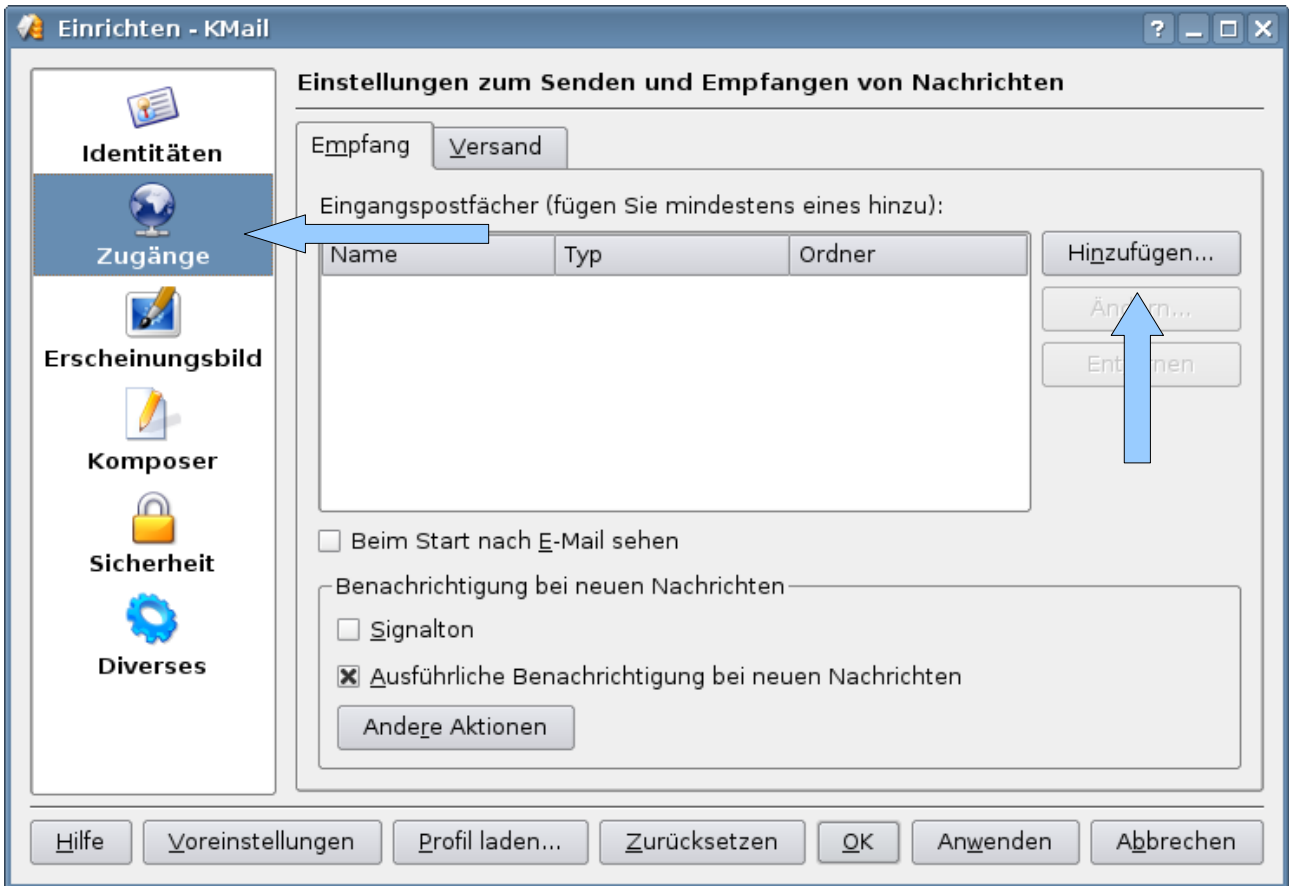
Einrichten - KMail

? _ □ X

Identitäten

Zugänge

Erscheinungsbild

Komposer

Sicherheit

Diverses

Einstellungen zum Senden und Empfangen von Nachrichten

Empfang | Versand

Eingangspostfächer (fügen Sie mindestens eines hinzu):

| Name | Typ | Ordner |
|---|---|---|

Hinzufügen...

Än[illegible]rn...

Ent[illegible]nen

Beim Start nach E-Mail sehen

Benachrichtigung bei neuen Nachrichten

Signalton

Ausführliche Benachrichtigung bei neuen Nachrichten

Andere Aktionen

Hilfe | Voreinstellungen | Profil laden... | Zurücksetzen | OK | Anwenden | Abbrechen